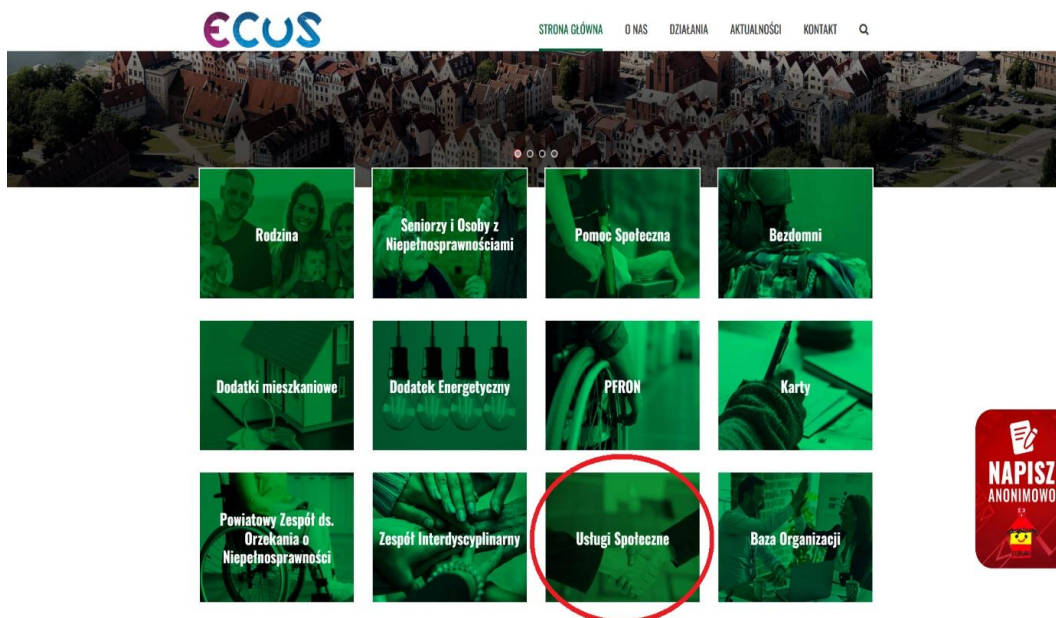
ECUS

STRONA GŁÓWNA O NAS DZIAŁANIA AKTUALNOŚCI KONTAKT

Rodzina

Seniorzy i Osoby z Niepełnosprawnościami

Pomoc Społeczna

Bezdomni

Dodatki mieszkaniowe

Dodatek Energetyczny

PFRON

Karty

Powiatowy Zespół ds. Orzekania o Niepełnosprawności

Zespół Interdyscyplinarny

Usługi Społeczne

Baza Organizacji

NAPISZ ANONIMOWO